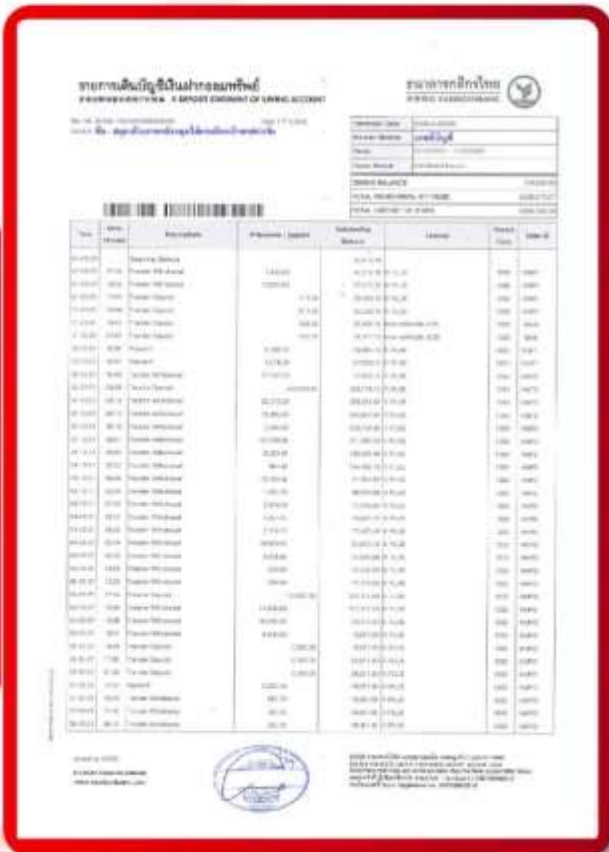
รายการเดินบัญชีเงินฝากออมทรัพย์
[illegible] STATEMENT OF SAVING ACCOUNT

ธนาคารกสิกรไทย
KASIKORNBANK

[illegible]

| Time | Date | Descriptions | Withdrawal / Deposit | Outstanding Balance | Channel | Branch | Teller ID |
|---|---|---|---|---|---|---|---|
| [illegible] | | Beginning Balance | | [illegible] | | | |
| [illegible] | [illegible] | Transfer Withdrawal | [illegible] | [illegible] | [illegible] | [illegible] | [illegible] |
| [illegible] | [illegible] | Transfer Deposit | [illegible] | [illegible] | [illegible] | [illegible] | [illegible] |
| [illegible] | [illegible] | Payment | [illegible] | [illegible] | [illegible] | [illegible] | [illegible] |
| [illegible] | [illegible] | Deposit | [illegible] | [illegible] | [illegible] | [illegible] | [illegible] |

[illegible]